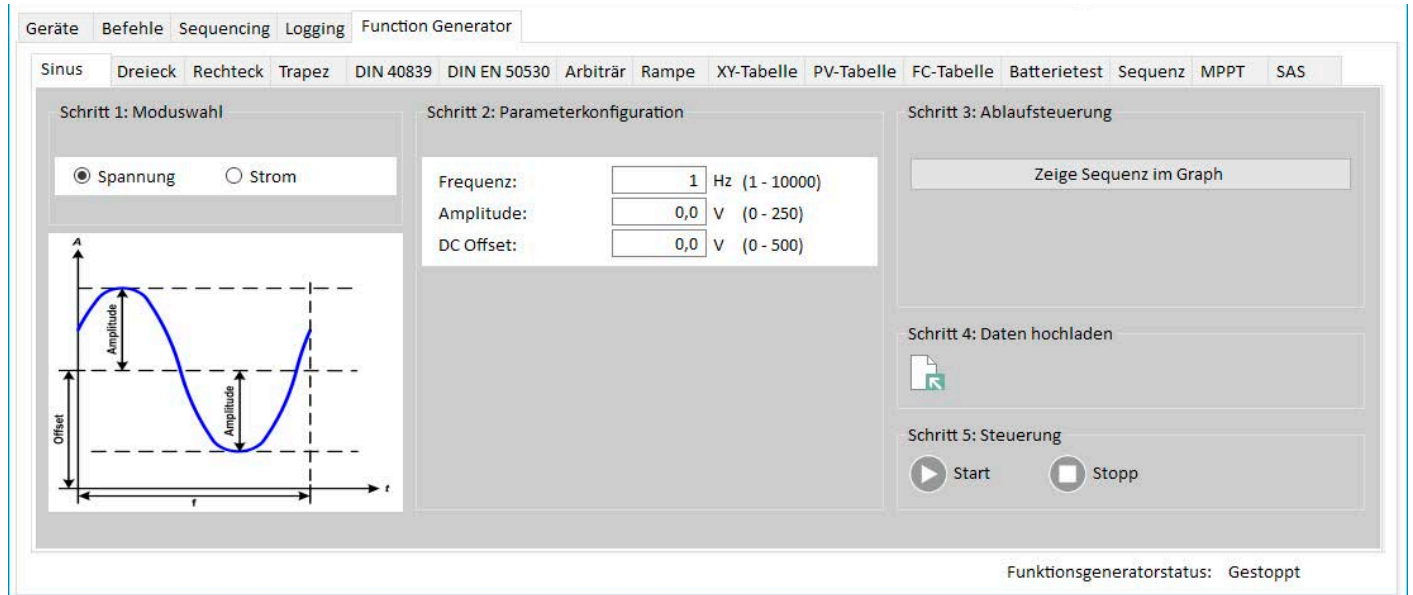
Geräte Befehle Sequencing Logging Function Generator

Sinus Dreieck Rechteck Trapez DIN 40839 DIN EN 50530 Arbiträr Rampe XY-Tabelle PV-Tabelle FC-Tabelle Batterietest Sequenz MPPT SAS

Schritt 1: Moduswahl

Spannung Strom

A

Amplitude

Amplitude

Offset

f

t

Schritt 2: Parameterkonfiguration

| | | | |
|---|---|---|---|
| Frequenz: | 1 | Hz | (1 - 10000) |
| Amplitude: | 0,0 | V | (0 - 250) |
| DC Offset: | 0,0 | V | (0 - 500) |

Schritt 3: Ablaufsteuerung

Zeige Sequenz im Graph

Schritt 4: Daten hochladen

Schritt 5: Steuerung

Start Stopp

Funktionsgeneratorstatus: Gestoppt